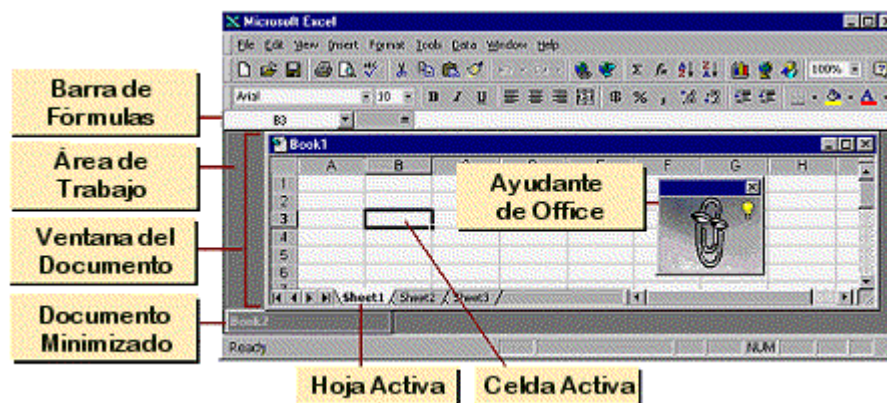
Microsoft Excel

File Edit View Insert Format Tools Data Window Help

100%

Arial 10

B3 =

Barra de Fórmulas

Área de Trabajo

Ventana del Documento

Documento Minimizado

Book1

A B C D E F G H

1
2
3
4
5
6

Ayudante de Office

Sheet1 Sheet2 Sheet3

Book2

Ready NUM

Hoja Activa

Celda Activa